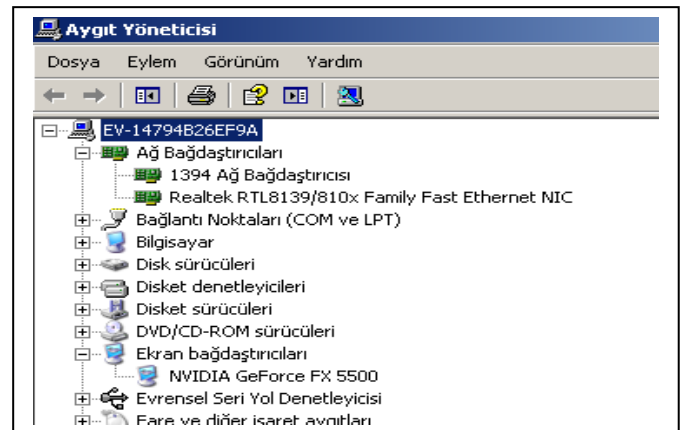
Aygıt Yöneticisi

Dosya Eylem Görünüm Yardım

EV-14794B26EF9A
Ağ Bağdaştırıcıları
1394 Ağ Bağdaştırıcısı
Realtek RTL8139/810x Family Fast Ethernet NIC
Bağlantı Noktaları (COM ve LPT)
Bilgisayar
Disk sürücüleri
Disket denetleyicileri
Disket sürücüleri
DVD/CD-ROM sürücüleri
Ekran bağdaştırıcıları
NVIDIA GeForce FX 5500
Evrensel Seri Yol Denetleyicisi
Fare ve diğer işaret aygıtları